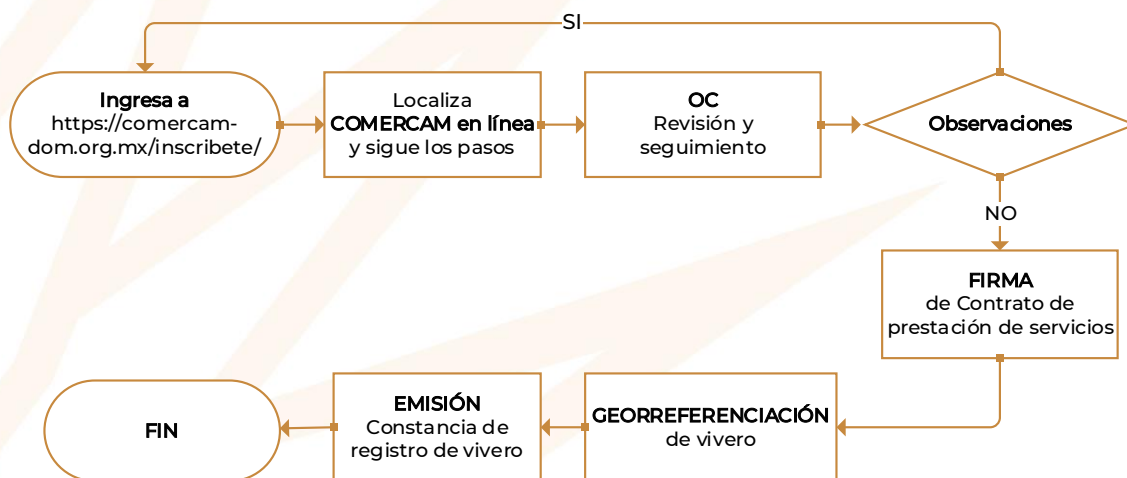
SI

Ingresa a https://comercam-dom.org.mx/inscribete/

Localiza COMERCAM en línea y sigue los pasos

OC
Revisión y seguimiento

Observaciones

NO

FIRMA
de Contrato de prestación de servicios

GEORREFERENCIACIÓN
de vivero

EMISIÓN
Constancia de registro de vivero

FIN